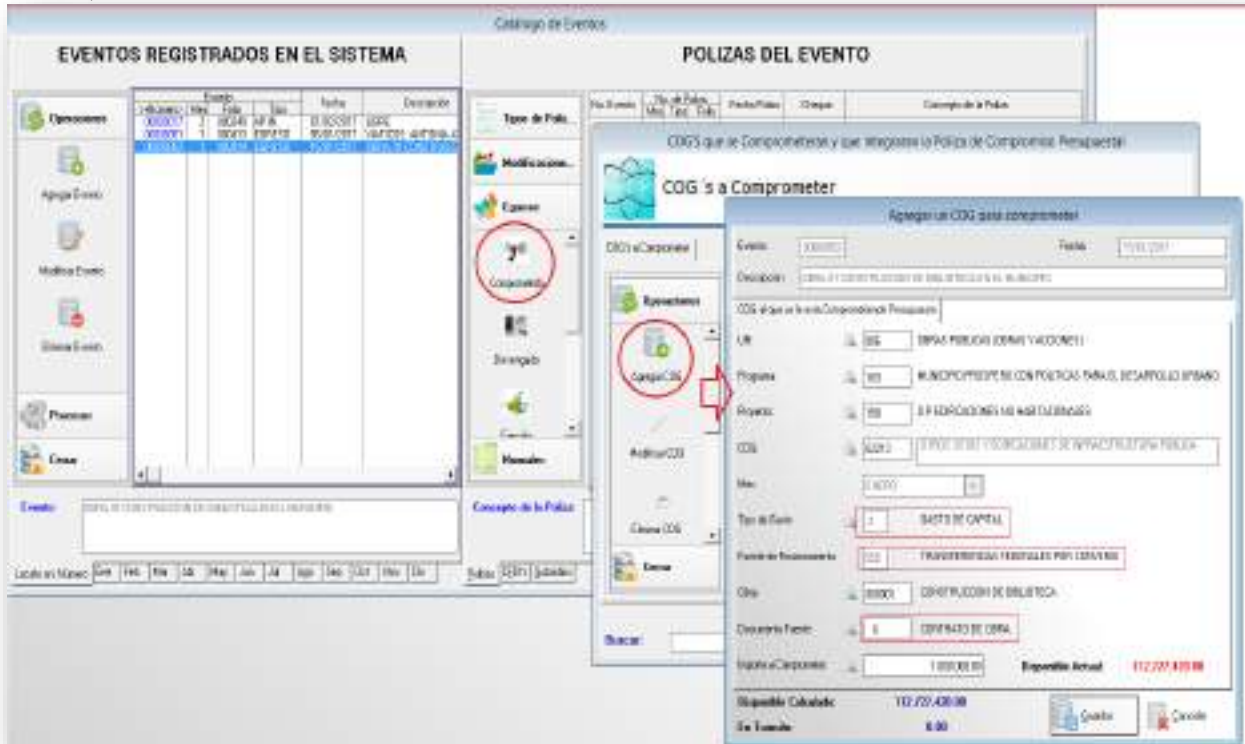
Catalogo de Eventos

EVENTOS REGISTRADOS EN EL SISTEMA

POLIZAS DEL EVENTO

Operaciones

Agregar Evento

Modificar Evento

Eliminar Evento

Procesos

Cerrar

| Folio Evento | Mes | Evento Folio | Tipo | Fecha | Descripción |
|---|---|---|---|---|---|
| 0000017 | 2 | 000248 | AP.VA | 01/02/2017 | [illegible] |
| 0000091 | 1 | 000023 | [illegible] | 05/01/2017 | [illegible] |
| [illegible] | 1 | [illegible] | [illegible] | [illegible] | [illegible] |

Evento: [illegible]

Listado en Número: Ene Feb Mar Abr May Jun Jul Ago Sep Oct Nov Dic

Tipos de Poliz...

Modificacione...

Egresos

Comprometido

Devengado

Ejercido

Manuales

Concepto de la Poliza

Polizas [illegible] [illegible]

Buscar:

| No Evento | No de Poliza Mes Tipo Folio | Fecha Poliza | Cheque | Concepto de la Poliza |
|---|---|---|---|---|

COG'S que se Comprometeran y que integraran la Poliza de Compromiso Presupuestal

COG 's a Comprometer

COG's a Comprometer

Operaciones

Agregar COG

Modificar COG

Eliminar COG

Cerrar

Agregar un COG para comprometer

Evento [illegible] Fecha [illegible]

Descripcion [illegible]

COG al que se le va a Comprometer el Presupuesto

UR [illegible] OBRAS PUBLICAS (OBRAS Y ACCIONES)

Programa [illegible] MUNICIPIO PROSPERO CON POLITICAS PARA EL DESARROLLO URBANO

Proyecto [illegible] EDIFICACIONES NO HABITACIONALES

COG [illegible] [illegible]

Mes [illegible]

Tipo de Gasto 2 GASTO DE CAPITAL

Fuente de Financiamiento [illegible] TRANSFERENCIAS FEDERALES POR CONVENIO

Obra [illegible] CONSTRUCCION DE BIBLIOTECA

Documento Fuente 6 CONTRATO DE OBRA

Importe a Comprometer 1 000,000.00 Disponible Actual 112,727,420.00

Disponible Calculado 112,727,420.00

En Transito 0.00

Guardar

Cancelar